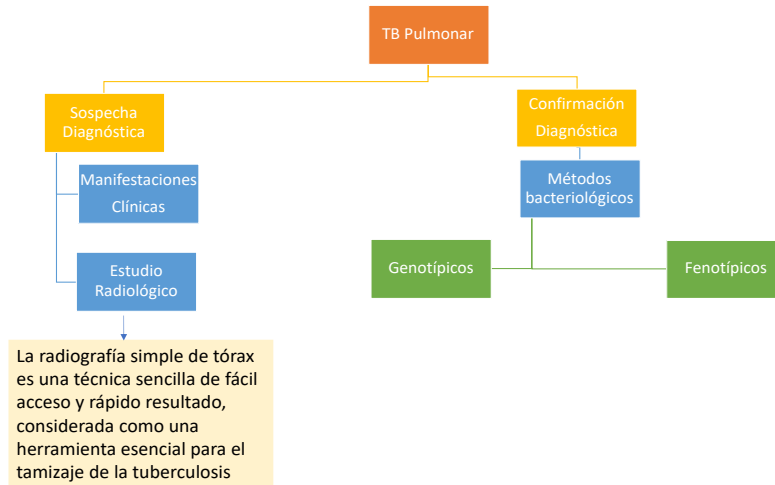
TB Pulmonar

Sospecha Diagnóstica

Manifestaciones Clínicas

Estudio Radiológico

La radiografía simple de tórax es una técnica sencilla de fácil acceso y rápido resultado, considerada como una herramienta esencial para el tamizaje de la tuberculosis

Confirmación Diagnóstica

Métodos bacteriológicos

Genotípicos

Fenotípicos